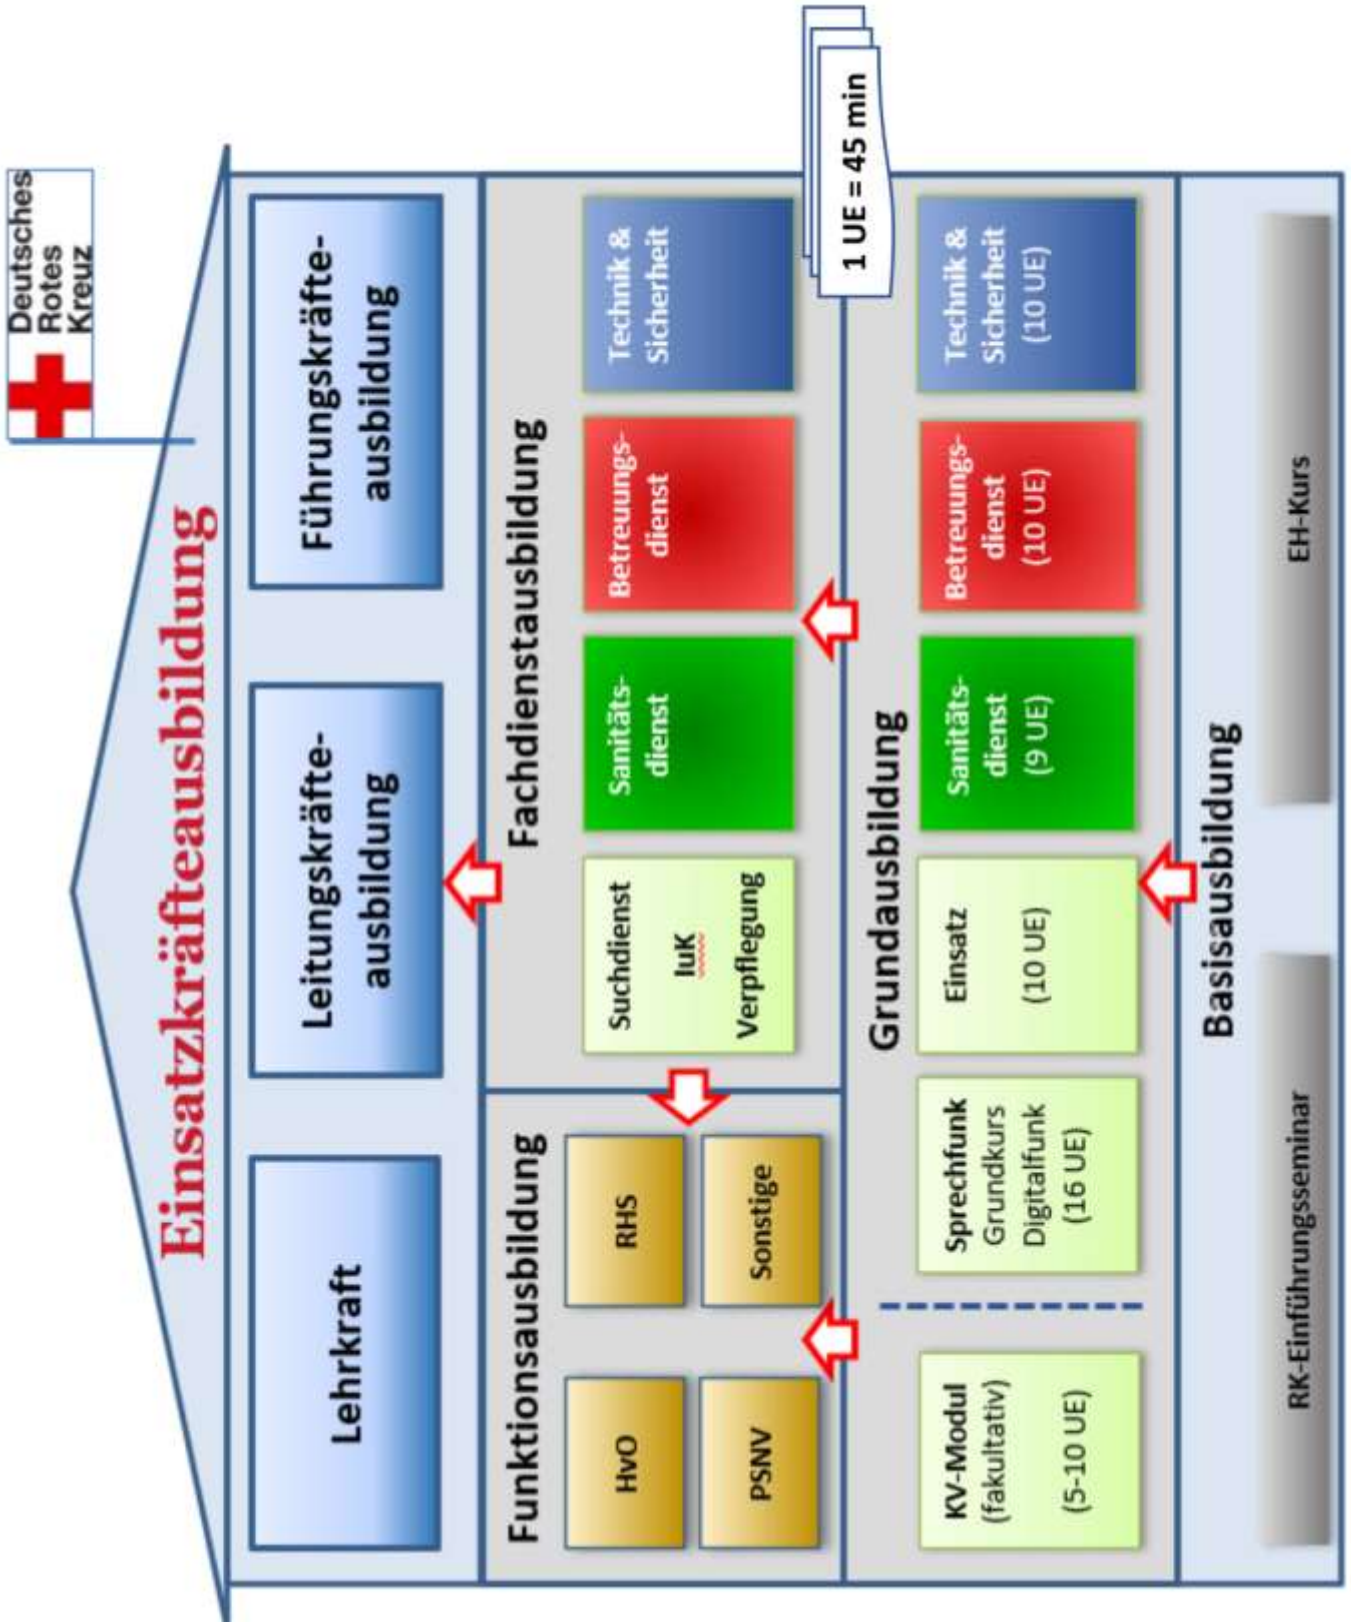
Deutsches Rotes Kreuz

Einsatzkräfteausbildung

Lehrkraft

Leitungskräfteausbildung

Führungskräfteausbildung

Funktionsausbildung

HvO

PSNV

RHS

Sonstige

Fachdienstausbildung

Suchdienst

IuK

Verpflegung

Sanitätsdienst

Betreuungsdienst

Technik & Sicherheit

1 UE = 45 min

Grundausbildung

KV-Modul (fakultativ) (5-10 UE)

Sprechfunk Grundkurs Digitalfunk (16 UE)

Einsatz (10 UE)

Sanitätsdienst (9 UE)

Betreuungsdienst (10 UE)

Technik & Sicherheit (10 UE)

Basisausbildung

RK-Einführungsseminar

EH-Kurs